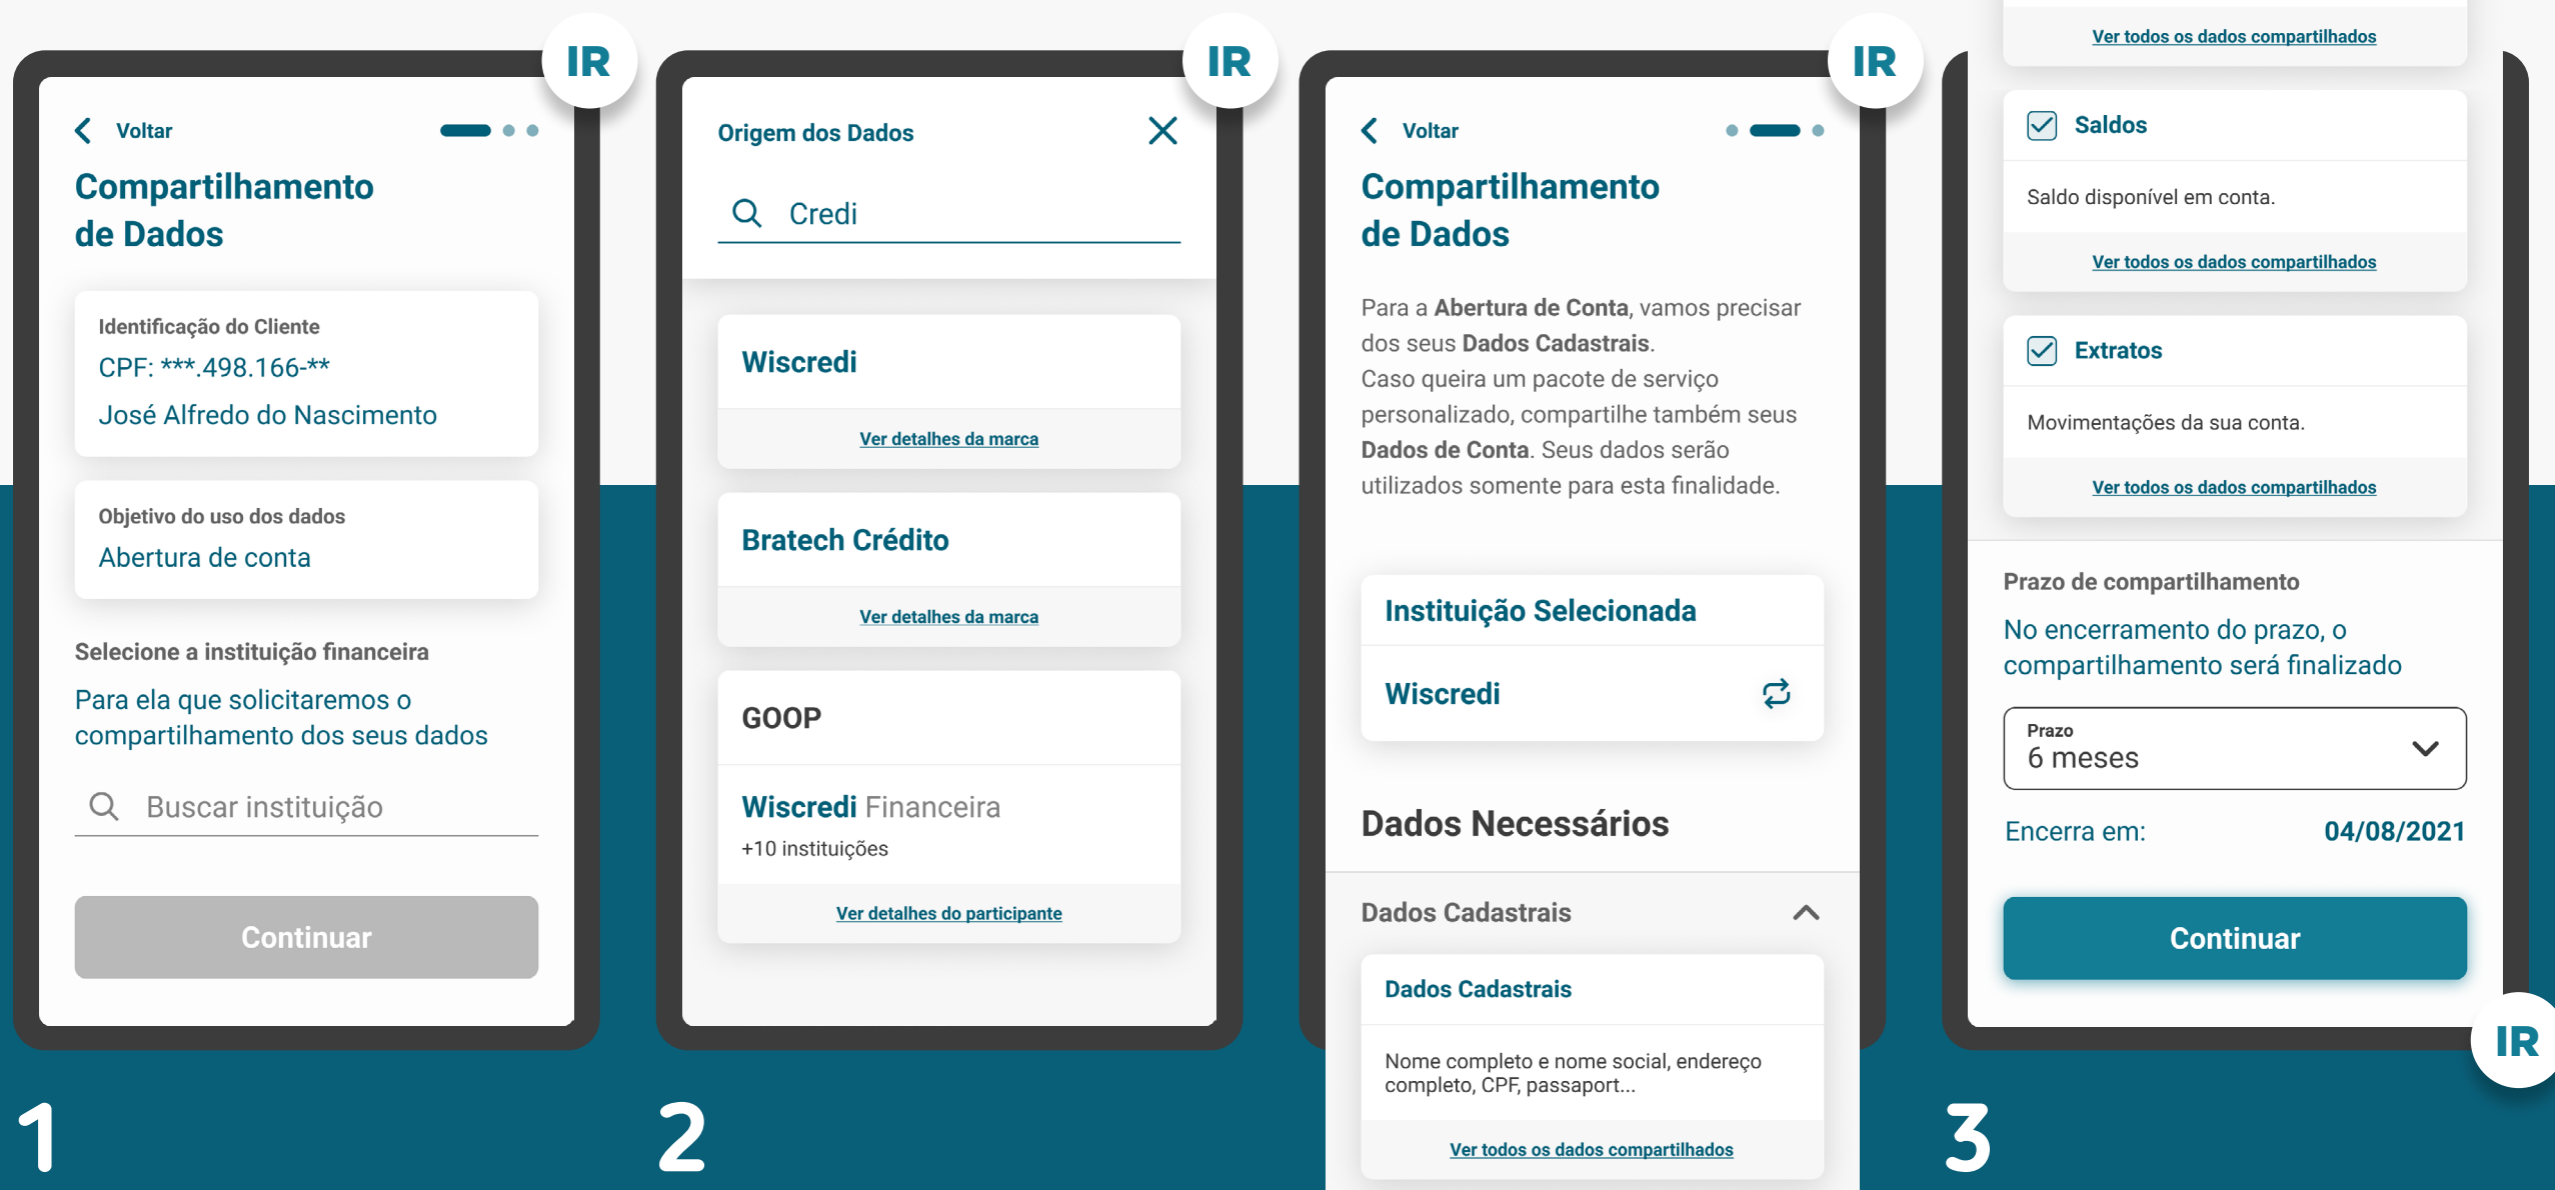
IR

Voltar

Compartilhamento de Dados

Identificação do Cliente
CPF: ***.498.166-**
José Alfredo do Nascimento

Objetivo do uso dos dados
Abertura de conta

Selecione a instituição financeira
Para ela que solicitaremos o compartilhamento dos seus dados

Buscar instituição

Continuar

1

IR

Origem dos Dados

Credi

Wiscredi
Ver detalhes da marca

Bratech Crédito
Ver detalhes da marca

GOOP

Wiscredi Financeira
+10 instituições
Ver detalhes do participante

2

IR

Voltar

Compartilhamento de Dados

Para a Abertura de Conta, vamos precisar dos seus Dados Cadastrais.
Caso queira um pacote de serviço personalizado, compartilhe também seus Dados de Conta. Seus dados serão utilizados somente para esta finalidade.

Instituição Selecionada
Wiscredi

Dados Necessários

Dados Cadastrais

Dados Cadastrais
Nome completo e nome social, endereço completo, CPF, passaport...
Ver todos os dados compartilhados

Ver todos os dados compartilhados

Saldos
Saldo disponível em conta.
Ver todos os dados compartilhados

Extratos
Movimentações da sua conta.
Ver todos os dados compartilhados

Prazo de compartilhamento
No encerramento do prazo, o compartilhamento será finalizado

Prazo
6 meses

Encerra em: 04/08/2021

Continuar

IR

3